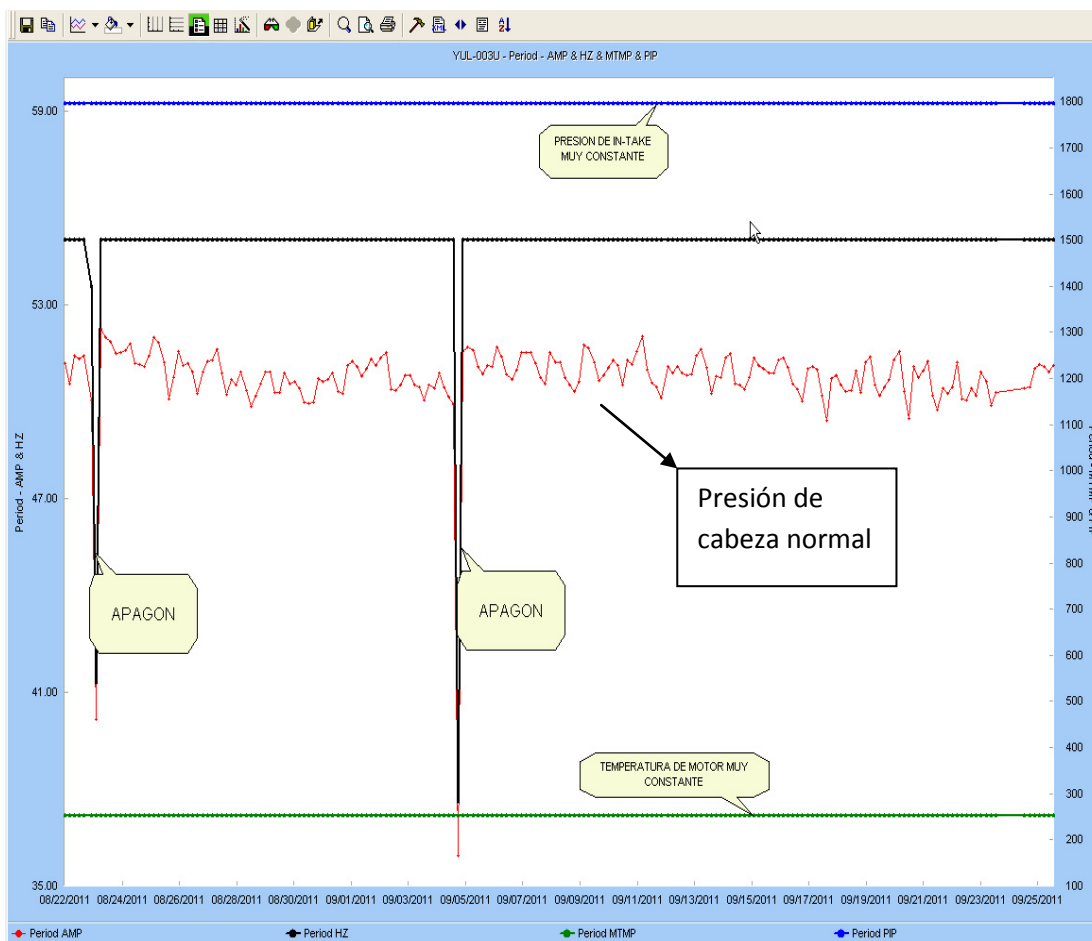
YUL-003U - Period - AMP & HZ & MTMP & PIP

59.00
53.00
47.00
41.00
35.00

Period - AMP & HZ

1800
1700
1600
1500
1400
1300
1200
1100
1000
900
800
700
600
500
400
300
200
100

PRESION DE IN-TAKE MUY CONSTANTE

Presión de cabeza normal

APAGON

APAGON

TEMPERATURA DE MOTOR MUY CONSTANTE

08/22/2011 08/24/2011 08/26/2011 08/28/2011 08/30/2011 09/01/2011 09/03/2011 09/05/2011 09/07/2011 09/09/2011 09/11/2011 09/13/2011 09/15/2011 09/17/2011 09/19/2011 09/21/2011 09/23/2011 09/25/2011

Period AMP
Period HZ
Period MTMP
Period PIP